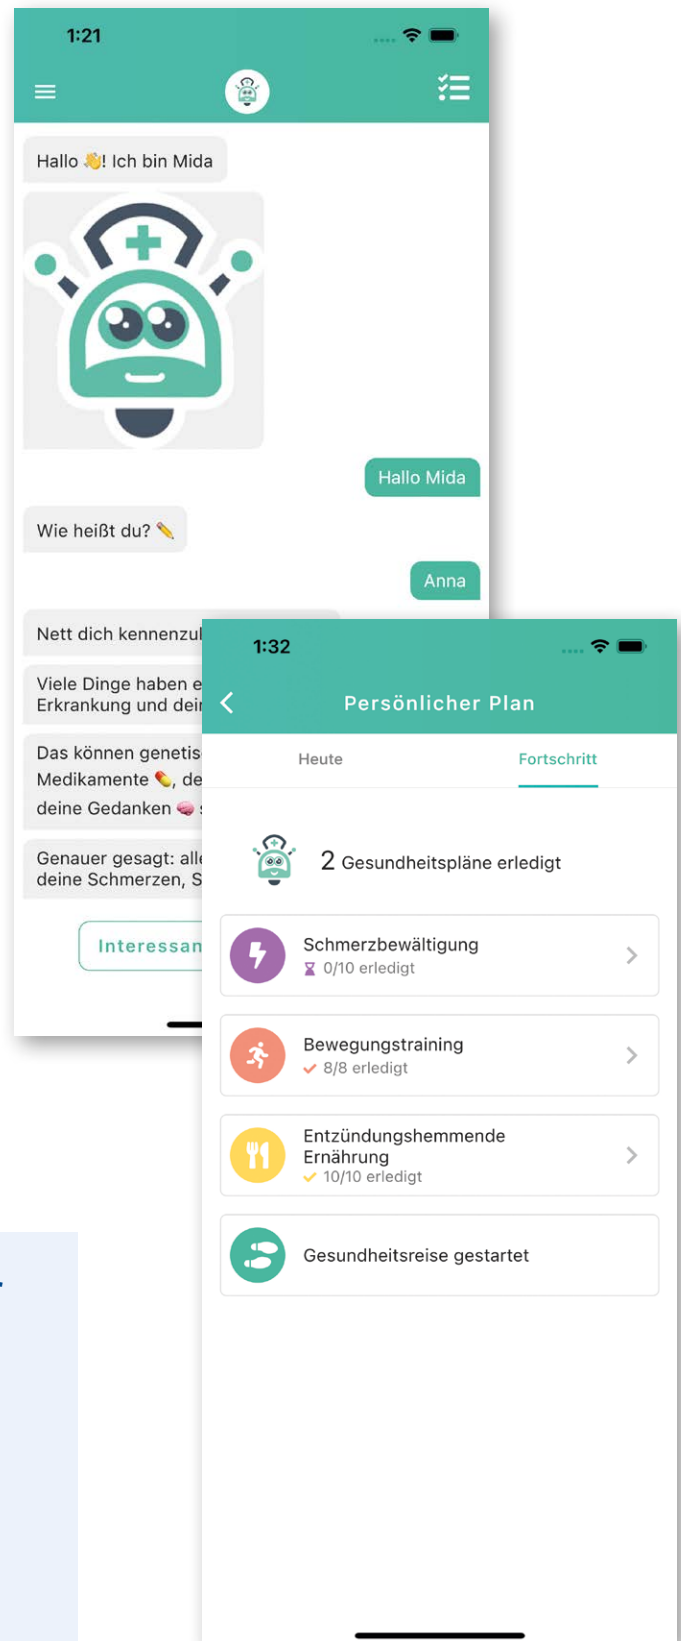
1:21

Hallo 👋! Ich bin Mida

Hallo Mida

Wie heißt du? ✏️

Anna

Nett dich kennenzul

Viele Dinge haben e Erkrankung und dei

Das können genetis Medikamente 💊, de deine Gedanken 🧠 s

Genauer gesagt: alle deine Schmerzen, S

Interessan

1:32

Persönlicher Plan

Heute

Fortschritt

2 Gesundheitspläne erledigt

Schmerzbewältigung
0/10 erledigt

Bewegungstraining
8/8 erledigt

Entzündungshemmende Ernährung
10/10 erledigt

Gesundheitsreise gestartet